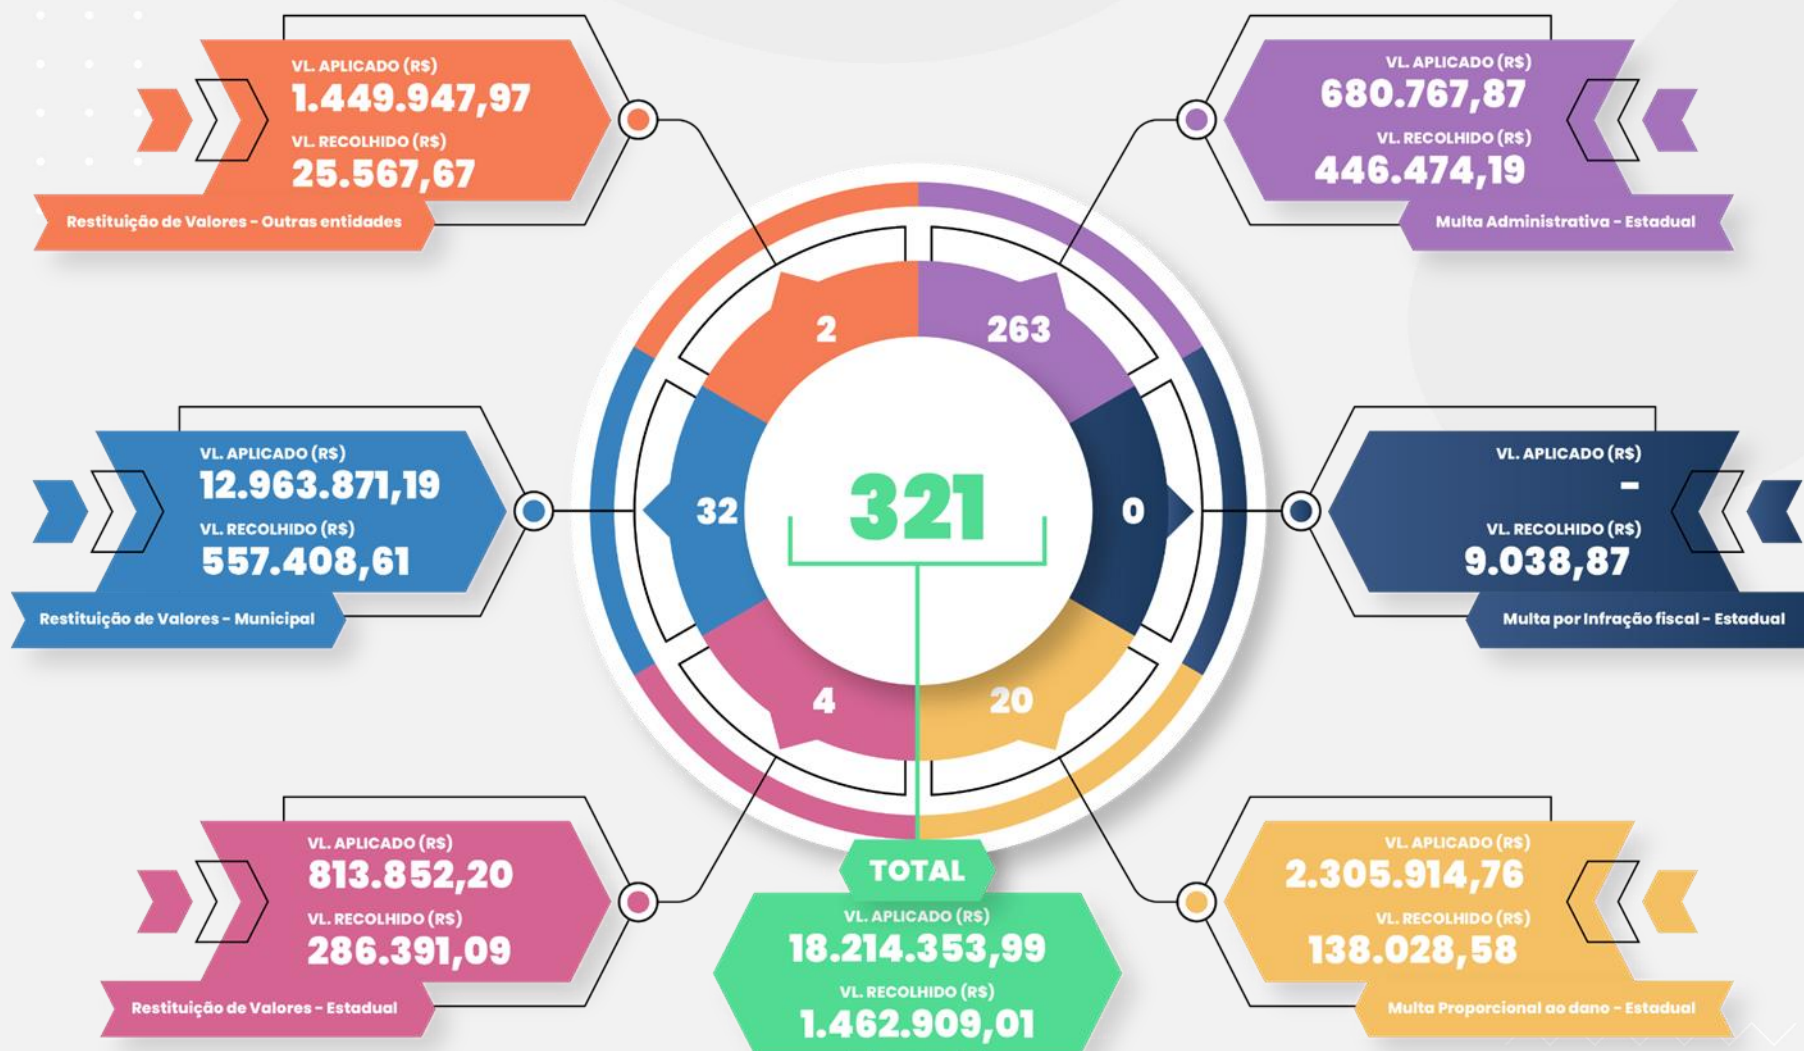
VL. APLICADO (R$)
1.449.947,97
VL. RECOLHIDO (R$)
25.567,67
Restituição de Valores - Outras entidades

VL. APLICADO (R$)
680.767,87
VL. RECOLHIDO (R$)
446.474,19
Multa Administrativa - Estadual

2
263
32
321
0
4
20

VL. APLICADO (R$)
12.963.871,19
VL. RECOLHIDO (R$)
557.408,61
Restituição de Valores - Municipal

VL. APLICADO (R$)
-
VL. RECOLHIDO (R$)
9.038,87
Multa por Infração fiscal - Estadual

VL. APLICADO (R$)
813.852,20
VL. RECOLHIDO (R$)
286.391,09
Restituição de Valores - Estadual

TOTAL
VL. APLICADO (R$)
18.214.353,99
VL. RECOLHIDO (R$)
1.462.909,01

VL. APLICADO (R$)
2.305.914,76
VL. RECOLHIDO (R$)
138.028,58
Multa Proporcional ao dano - Estadual